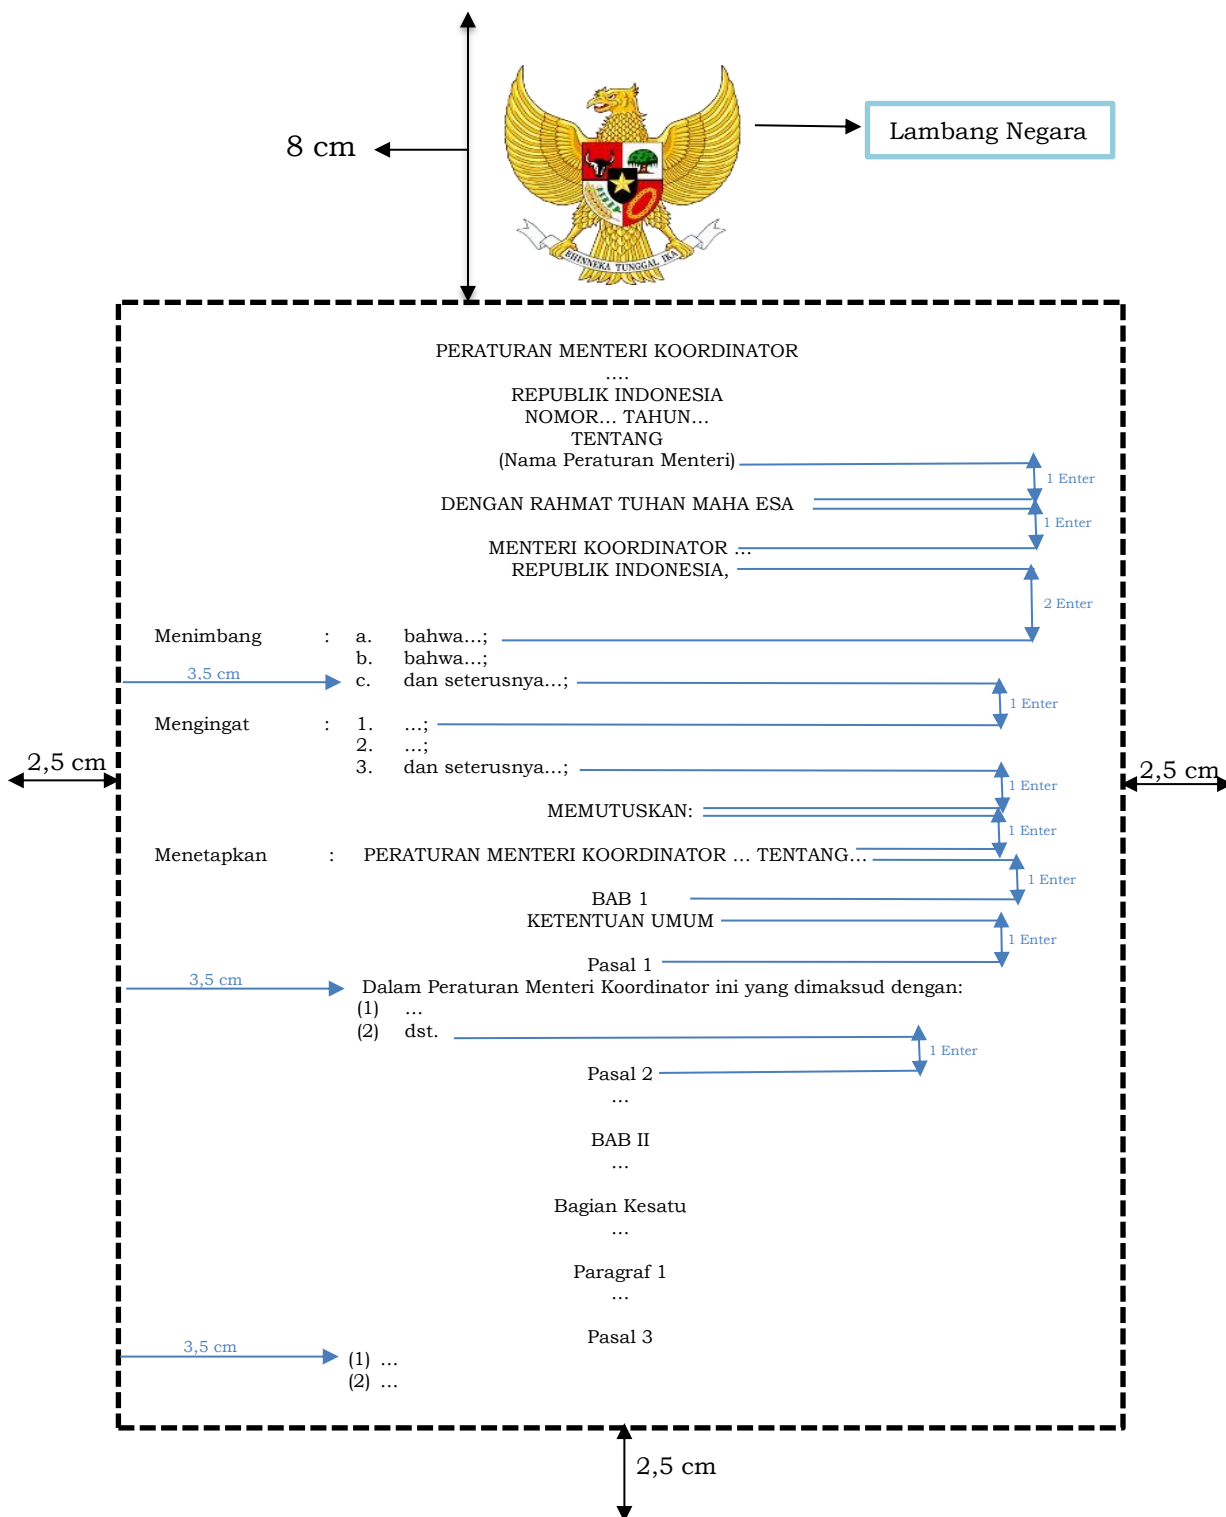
8 cm

BHINNEKA TUNGGAL IKA

Lambang Negara

PERATURAN MENTERI KOORDINATOR
....
REPUBLIK INDONESIA
NOMOR... TAHUN...
TENTANG
(Nama Peraturan Menteri)

1 Enter

DENGAN RAHMAT TUHAN MAHA ESA

1 Enter

MENTERI KOORDINATOR ...
REPUBLIK INDONESIA,

2 Enter

Menimbang : a. bahwa...;
b. bahwa...;
3,5 cm
c. dan seterusnya...;

1 Enter

Mengingat : 1. ...;
2. ...;
3. dan seterusnya...;

2,5 cm

2,5 cm

1 Enter

MEMUTUSKAN:

1 Enter

Menetapkan : PERATURAN MENTERI KOORDINATOR ... TENTANG...

1 Enter

BAB 1
KETENTUAN UMUM

1 Enter

Pasal 1
3,5 cm
Dalam Peraturan Menteri Koordinator ini yang dimaksud dengan:
(1) ...
(2) dst.

1 Enter

Pasal 2
...

BAB II
...

Bagian Kesatu
...

Paragraf 1
...

Pasal 3
3,5 cm
(1) ...
(2) ...

2,5 cm